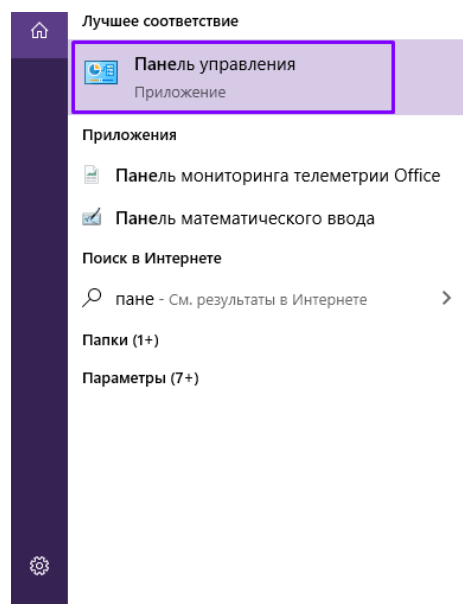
Лучшее соответствие

Панель управления
Приложение

Приложения

Панель мониторинга телеметрии Office

Панель математического ввода

Поиск в Интернете

пане - См. результаты в Интернете

Папки (1+)

Параметры (7+)